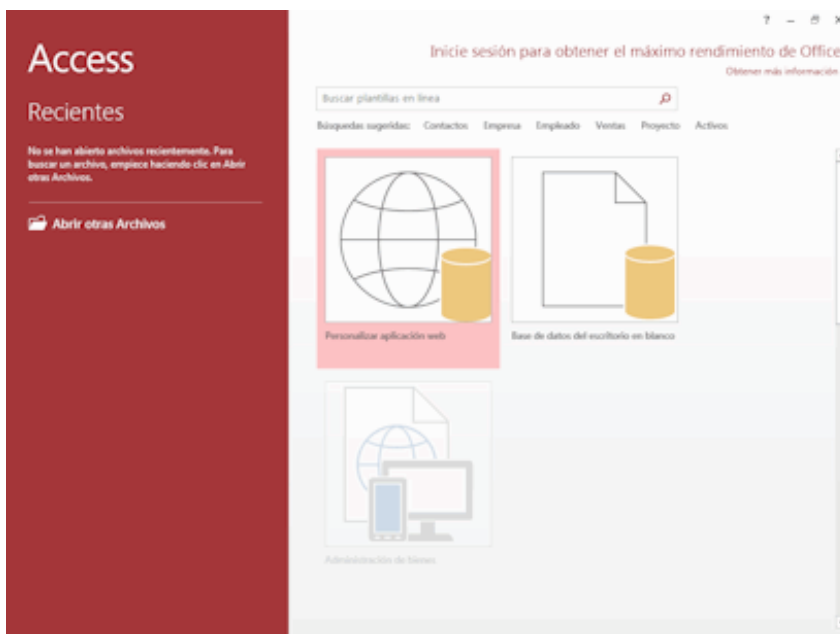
Access

Recientes

No se han abierto archivos recientemente. Para buscar un archivo, empiece haciendo clic en Abrir otras Archivos.

Abrir otras Archivos

? – ⊡ ×

Inicie sesión para obtener el máximo rendimiento de Office

Obtener más información

Buscar plantillas en línea

Búsquedas sugeridas: Contactos Empresa Empleado Ventas Proyecto Activos

Personalizar aplicación web

Base de datos del escritorio en blanco

Administración de bienes